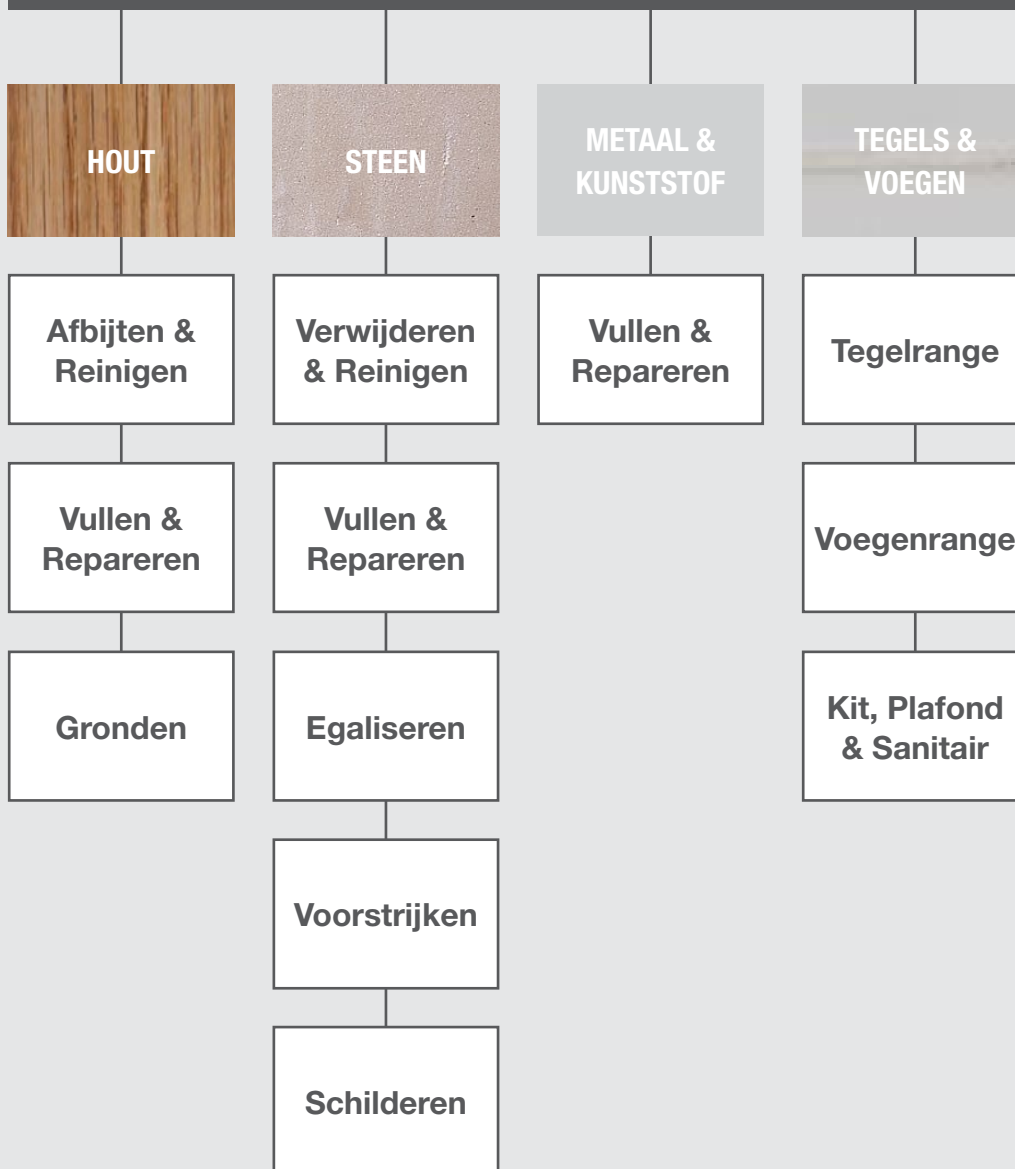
HOUT

Afbijten & Reinigen

Vullen & Repareren

Gronden

STEEN

Verwijderen & Reinigen

Vullen & Repareren

Egaliseren

Voorstrijken

Schilderen

METAAL & KUNSTSTOF

Vullen & Repareren

TEGELS & VOEGEN

Tegelrange

Voegenrange

Kit, Plafond & Sanitair